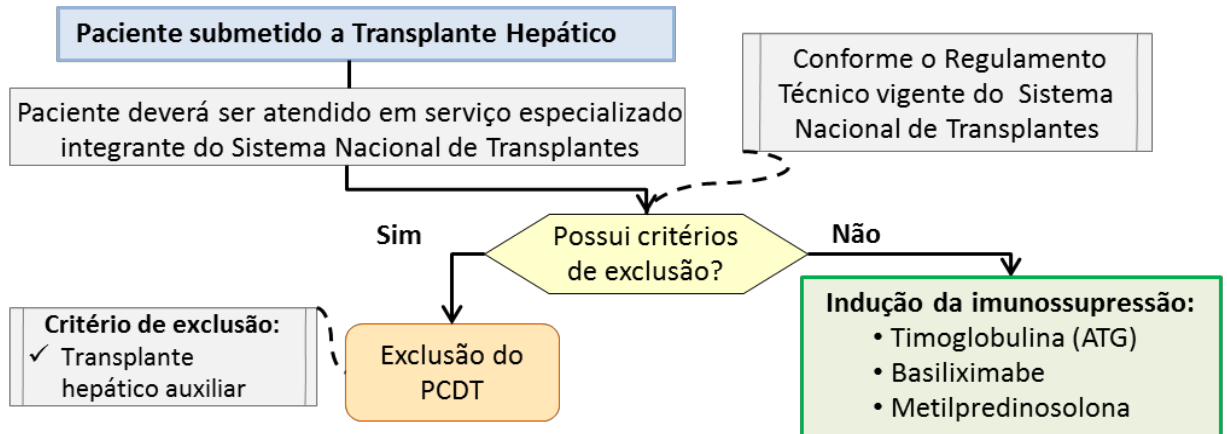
Paciente submetido a Transplante Hepático

Paciente deverá ser atendido em serviço especializado integrante do Sistema Nacional de Transplantes

Conforme o Regulamento Técnico vigente do Sistema Nacional de Transplantes

Sim

Possui critérios de exclusão?

Não

Critério de exclusão:
✓ Transplante hepático auxiliar

Exclusão do PCDT

Indução da imunossupressão:
• Timoglobulina (ATG)
• Basiliximabe
• Metilpredinosolona